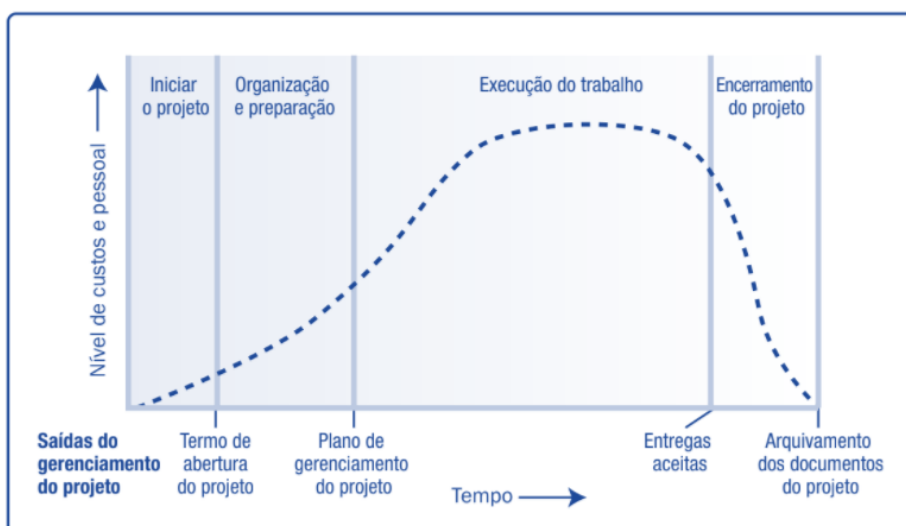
Nível de custos e pessoal

Iniciar o projeto

Organização e preparação

Execução do trabalho

Encerramento do projeto

Saídas do gerenciamento do projeto

Termo de abertura do projeto

Plano de gerenciamento do projeto

Entregas aceitas

Arquivamento dos documentos do projeto

Tempo